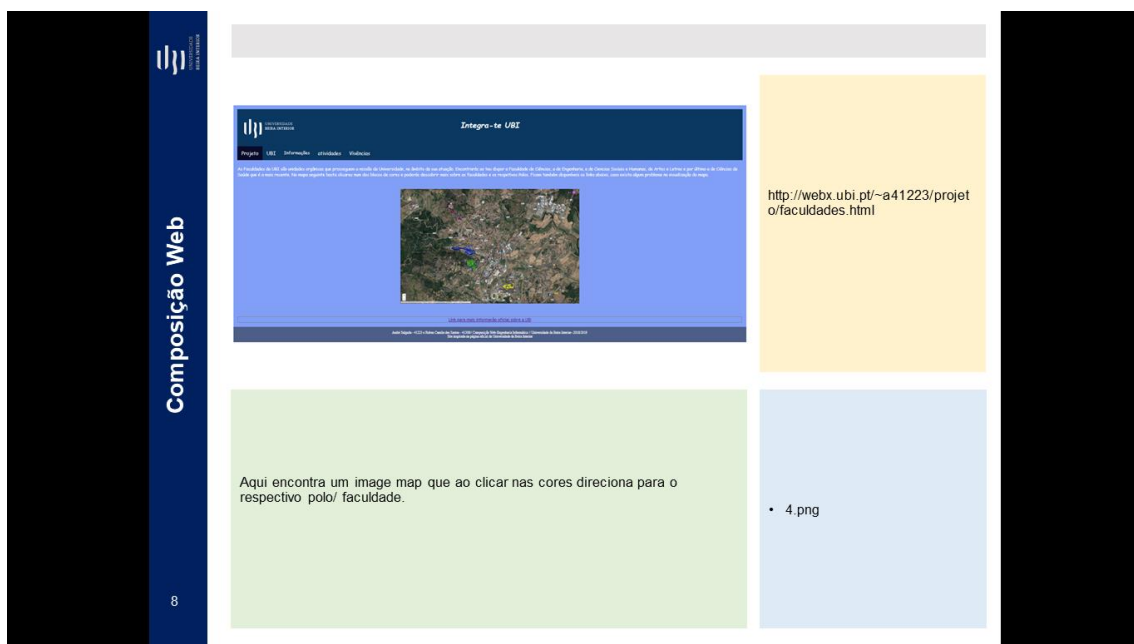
Composição Web

8

Integra-te UBI

Projeto UBI Informações atividades Vivências

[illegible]

http://webx.ubi.pt/~a41223/projeto/faculdades.html

Aqui encontra um image map que ao clicar nas cores direciona para o respectivo polo/ faculdade.

• 4.png